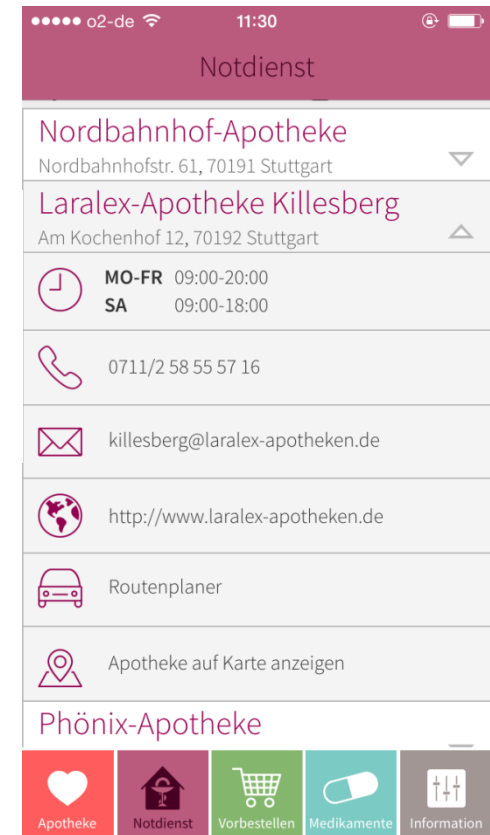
●●●●● o2-de 11:30

Notdienst

Nordbahnhof-Apotheke
Nordbahnhofstr. 61, 70191 Stuttgart

Laralex-Apotheke Killesberg
Am Kochenhof 12, 70192 Stuttgart

MO-FR 09:00-20:00
SA 09:00-18:00

0711/2 58 55 57 16

killesberg@laralex-apotheken.de

http://www.laralex-apotheken.de

Routenplaner

Apotheke auf Karte anzeigen

Phönix-Apotheke

Apotheke | Notdienst | Vorbestellen | Medikamente | Information